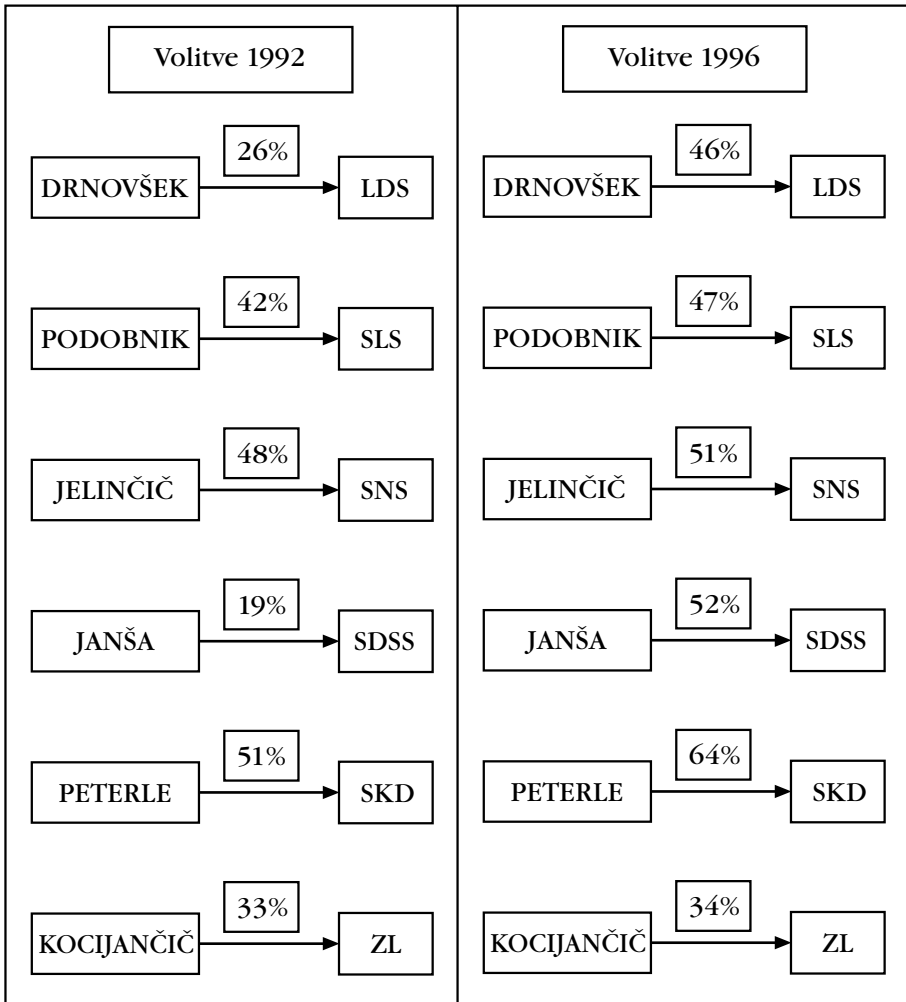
Volitve 1992

DRNOVŠEK 26% LDS

PODOBNIK 42% SLS

JELINČIČ 48% SNS

JANŠA 19% SDSS

PETERLE 51% SKD

KOCIJANČIČ 33% ZL

Volitve 1996

DRNOVŠEK 46% LDS

PODOBNIK 47% SLS

JELINČIČ 51% SNS

JANŠA 52% SDSS

PETERLE 64% SKD

KOCIJANČIČ 34% ZL